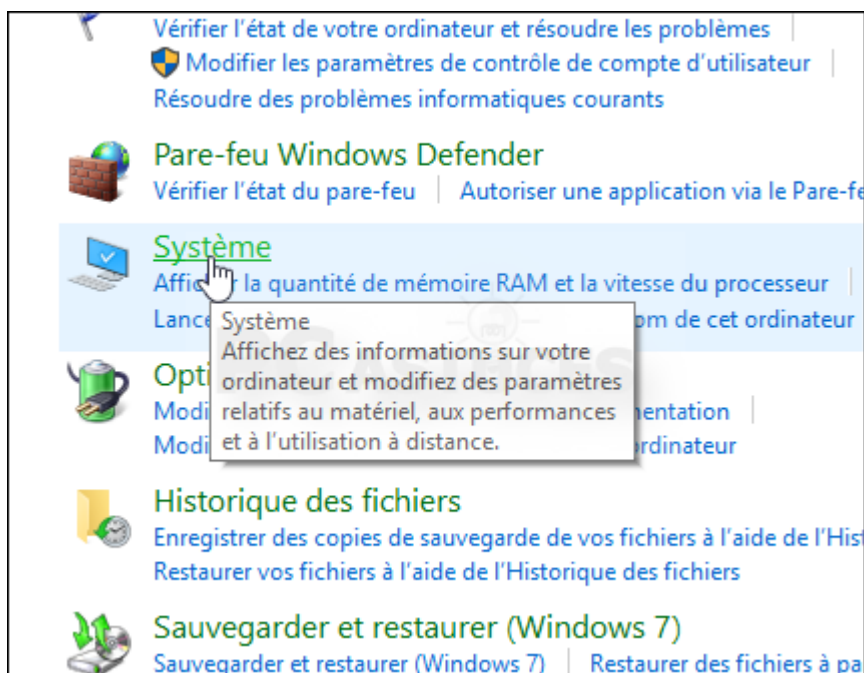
Vérifier l'état de votre ordinateur et résoudre les problèmes
Modifier les paramètres de contrôle de compte d'utilisateur
Résoudre des problèmes informatiques courants

Pare-feu Windows Defender
Vérifier l'état du pare-feu | Autoriser une application via le Pare-fe

Système
Affic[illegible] la quantité de mémoire RAM et la vitesse du processeur
Lance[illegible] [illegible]om de cet ordinateur

Système
Affichez des informations sur votre ordinateur et modifiez des paramètres relatifs au matériel, aux performances et à l'utilisation à distance.

Opti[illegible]
Modi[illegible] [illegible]mentation
Modi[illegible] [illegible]ordinateur

Historique des fichiers
Enregistrer des copies de sauvegarde de vos fichiers à l'aide de l'Histo
Restaurer vos fichiers à l'aide de l'Historique des fichiers

Sauvegarder et restaurer (Windows 7)
Sauvegarder et restaurer (Windows 7) | Restaurer des fichiers à pa